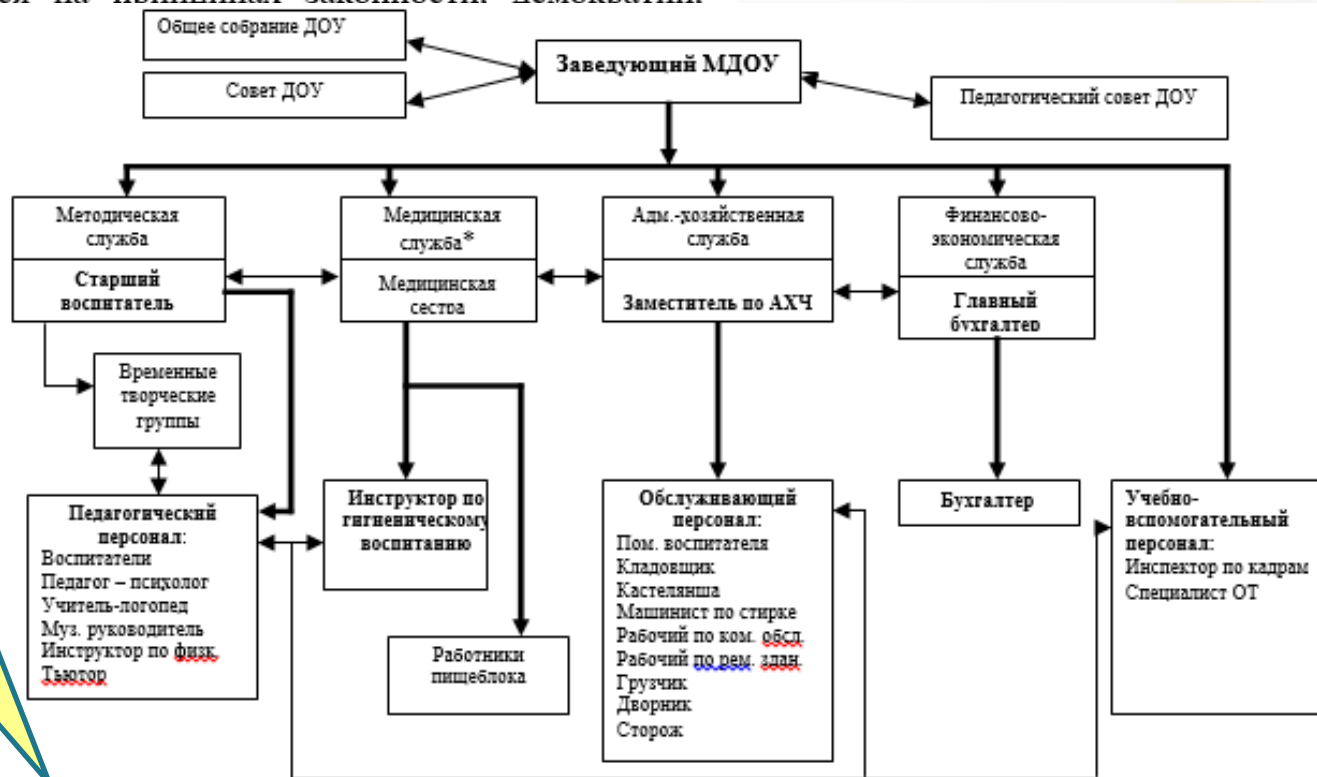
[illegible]

Общее собрание ДОУ

Совет ДОУ

Заведующий МДОУ

Педагогический совет ДОУ

Методическая служба

Старший воспитатель

Медицинская служба*

Медицинская сестра

Адм.-хозяйственная служба

Заместитель по АХЧ

Финансово-экономическая служба

Главный бухгалтер

Временные творческие группы

Педагогический персонал:
Воспитатели
Педагог – психолог
Учитель-логопед
Муз. руководитель
Инструктор по физк.
Тьютор

Инструктор по гигиеническому воспитанию

Работники пищеблока

Обслуживающий персонал:
Пом. воспитателя
Кладовщик
Кастелянша
Машинист по стирке
Рабочий по ком. обсл.
Рабочий по рем. здан.
Грузчик
Дворник
Сторож

Бухгалтер

Учебно-вспомогательный персонал:
Инспектор по кадрам
Специалист ОТ